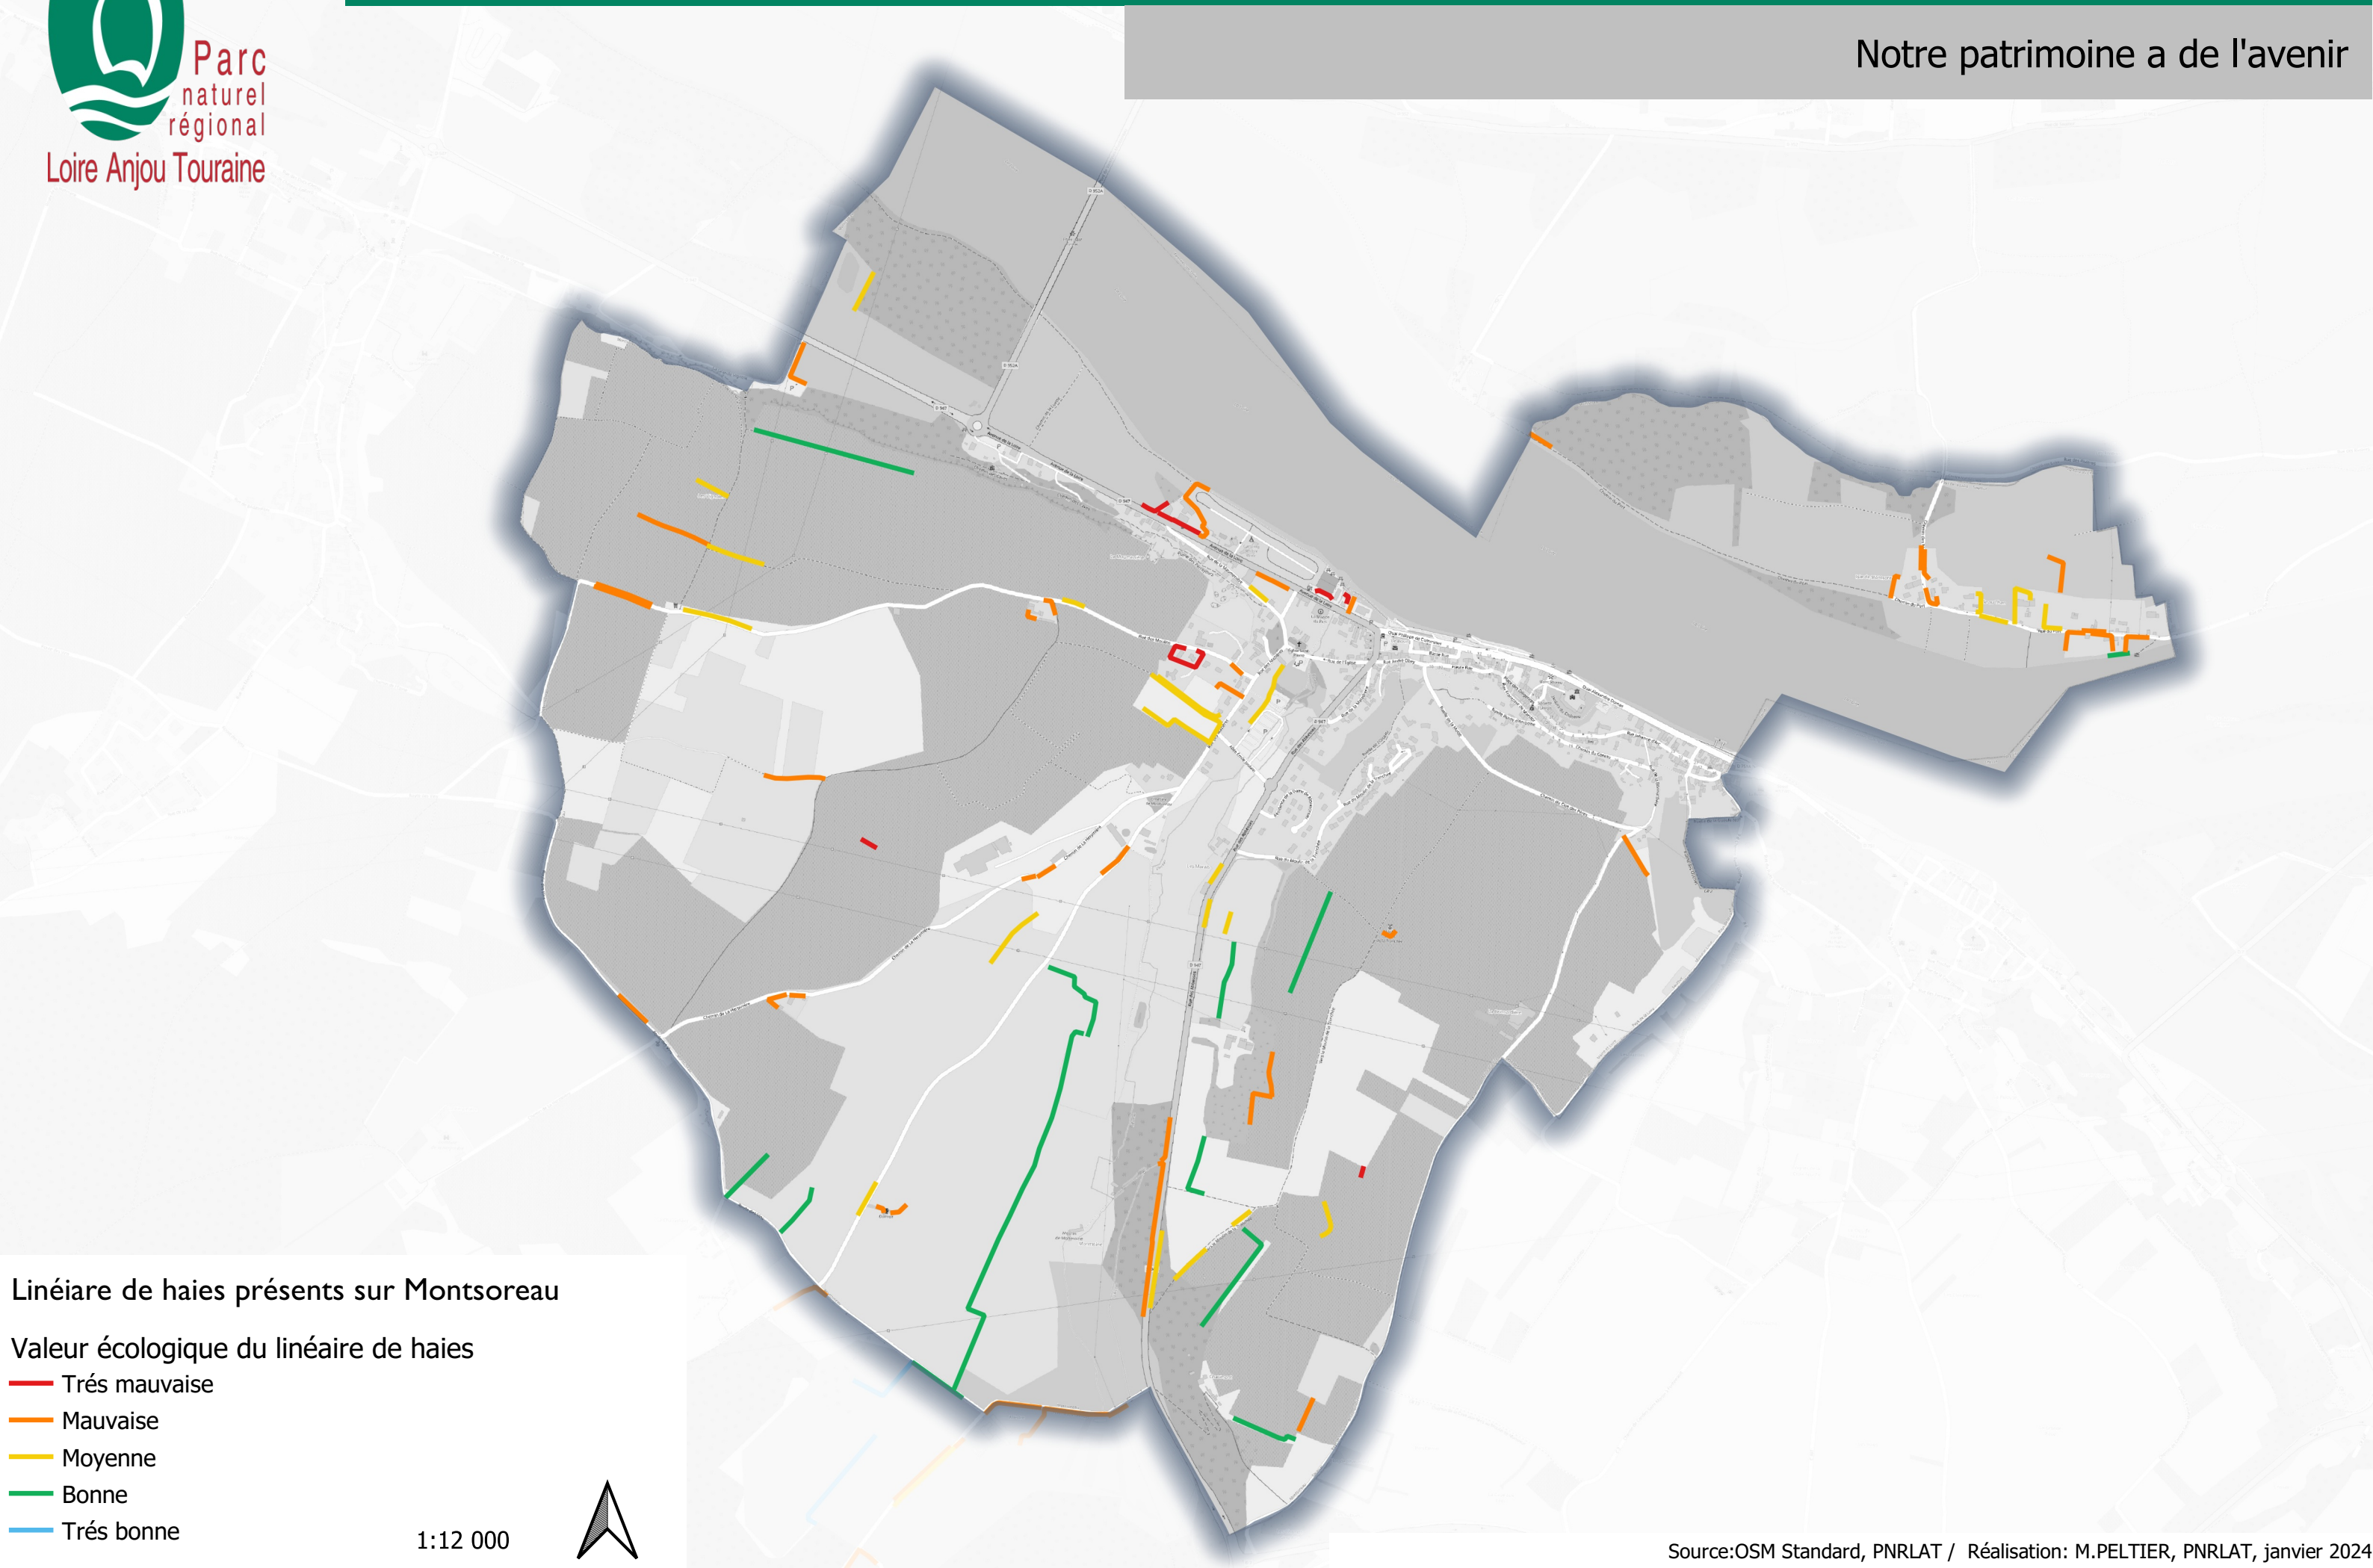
Parc naturel régional Loire Anjou Touraine

Notre patrimoine a de l'avenir

Linéiare de haies présents sur Montsoreau

Valeur écologique du linéaire de haies
Trés mauvaise
Mauvaise
Moyenne
Bonne
Trés bonne

1:12 000

Source:OSM Standard, PNRLAT / Réalisation: M.PELTIER, PNRLAT, janvier 2024